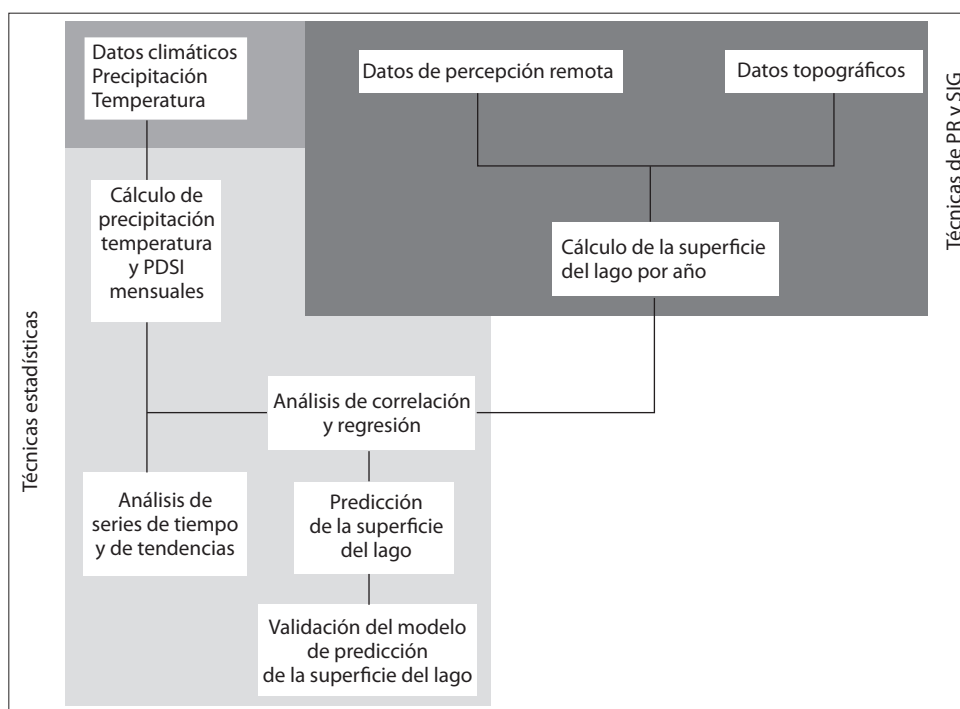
Datos climáticos
Precipitación
Temperatura

Datos de percepción remota

Datos topográficos

Técnicas de PR y SIG

Cálculo de precipitación temperatura y PDSI mensuales

Cálculo de la superficie del lago por año

Técnicas estadísticas

Análisis de correlación y regresión

Análisis de series de tiempo y de tendencias

Predicción de la superficie del lago

Validación del modelo de predicción de la superficie del lago